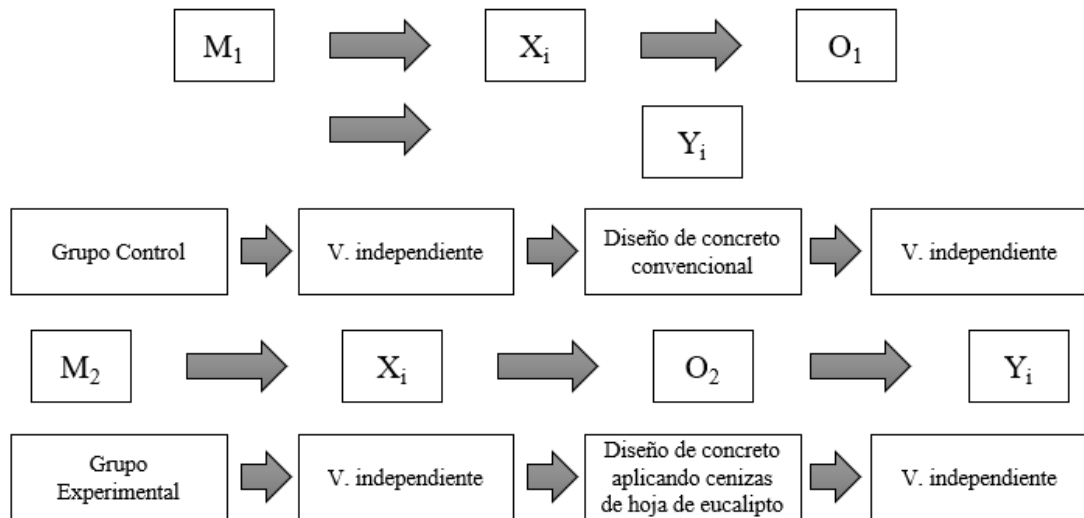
$M_1$

$X_i$

$O_1$

$Y_i$

Grupo Control

V. independiente

Diseño de concreto convencional

V. independiente

$M_2$

$X_i$

$O_2$

$Y_i$

Grupo Experimental

V. independiente

Diseño de concreto aplicando cenizas de hoja de eucalipto

V. independiente